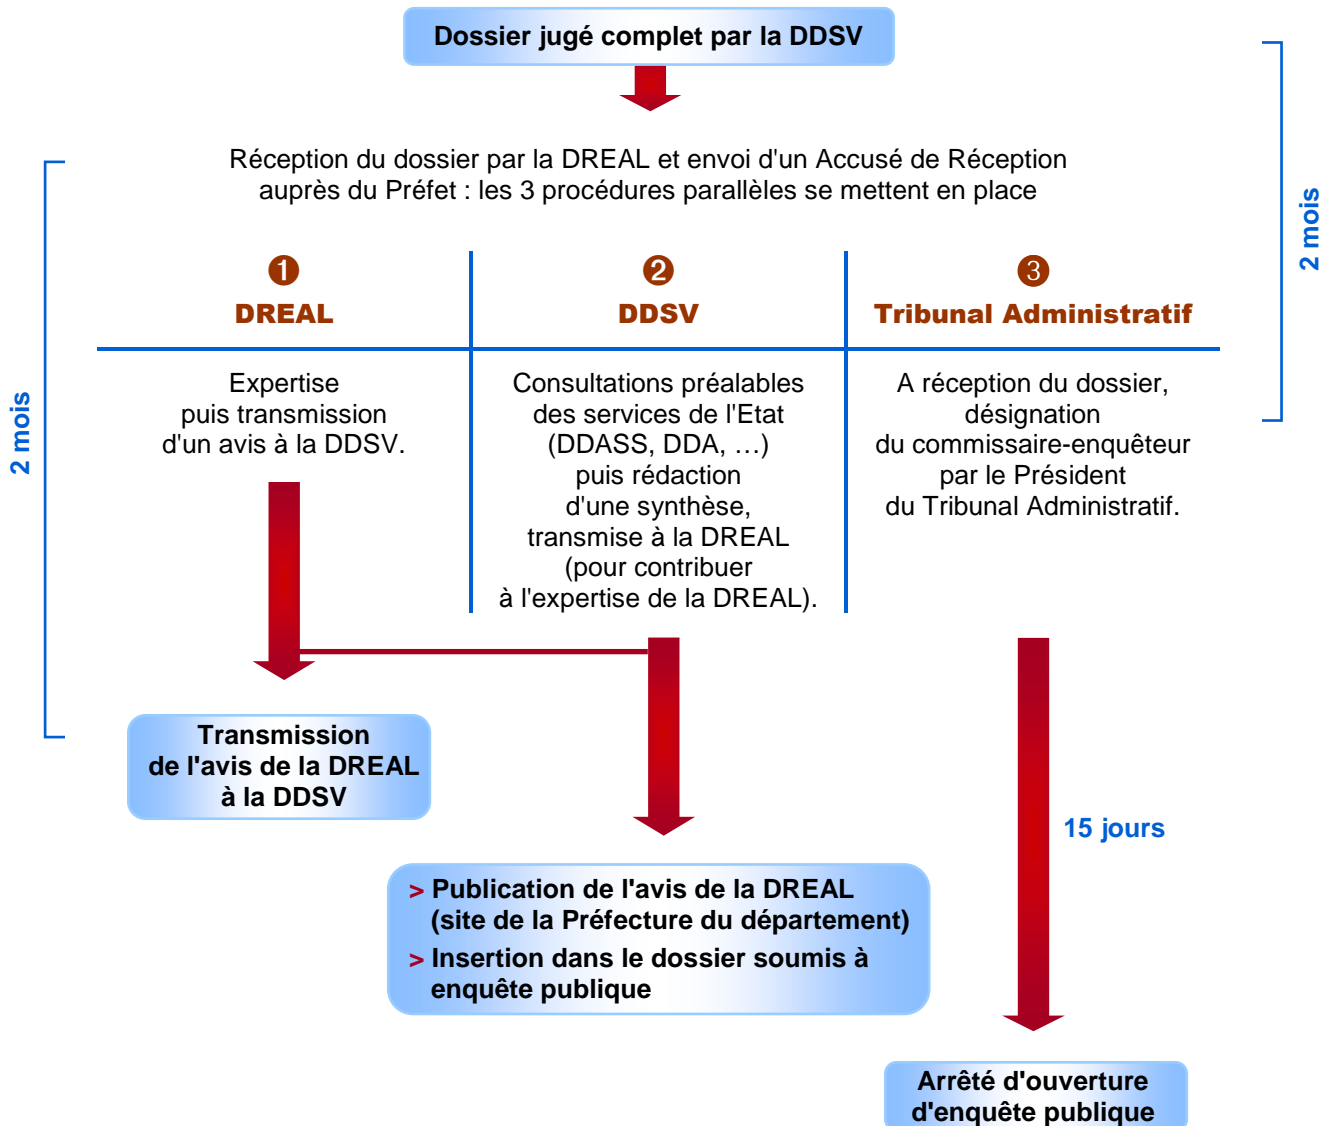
Dossier jugé complet par la DDSV

Réception du dossier par la DREAL et envoi d'un Accusé de Réception auprès du Préfet : les 3 procédures parallèles se mettent en place

2 mois

2 mois

| ❶ DREAL | ❷ DDSV | ❸ Tribunal Administratif |
|---|---|---|
| Expertise puis transmission d'un avis à la DDSV. | Consultations préalables des services de l'Etat (DDASS, DDA, …) puis rédaction d'une synthèse, transmise à la DREAL (pour contribuer à l'expertise de la DREAL). | A réception du dossier, désignation du commissaire-enquêteur par le Président du Tribunal Administratif. |

Transmission de l'avis de la DREAL à la DDSV

15 jours

> Publication de l'avis de la DREAL (site de la Préfecture du département)
> Insertion dans le dossier soumis à enquête publique

Arrêté d'ouverture d'enquête publique